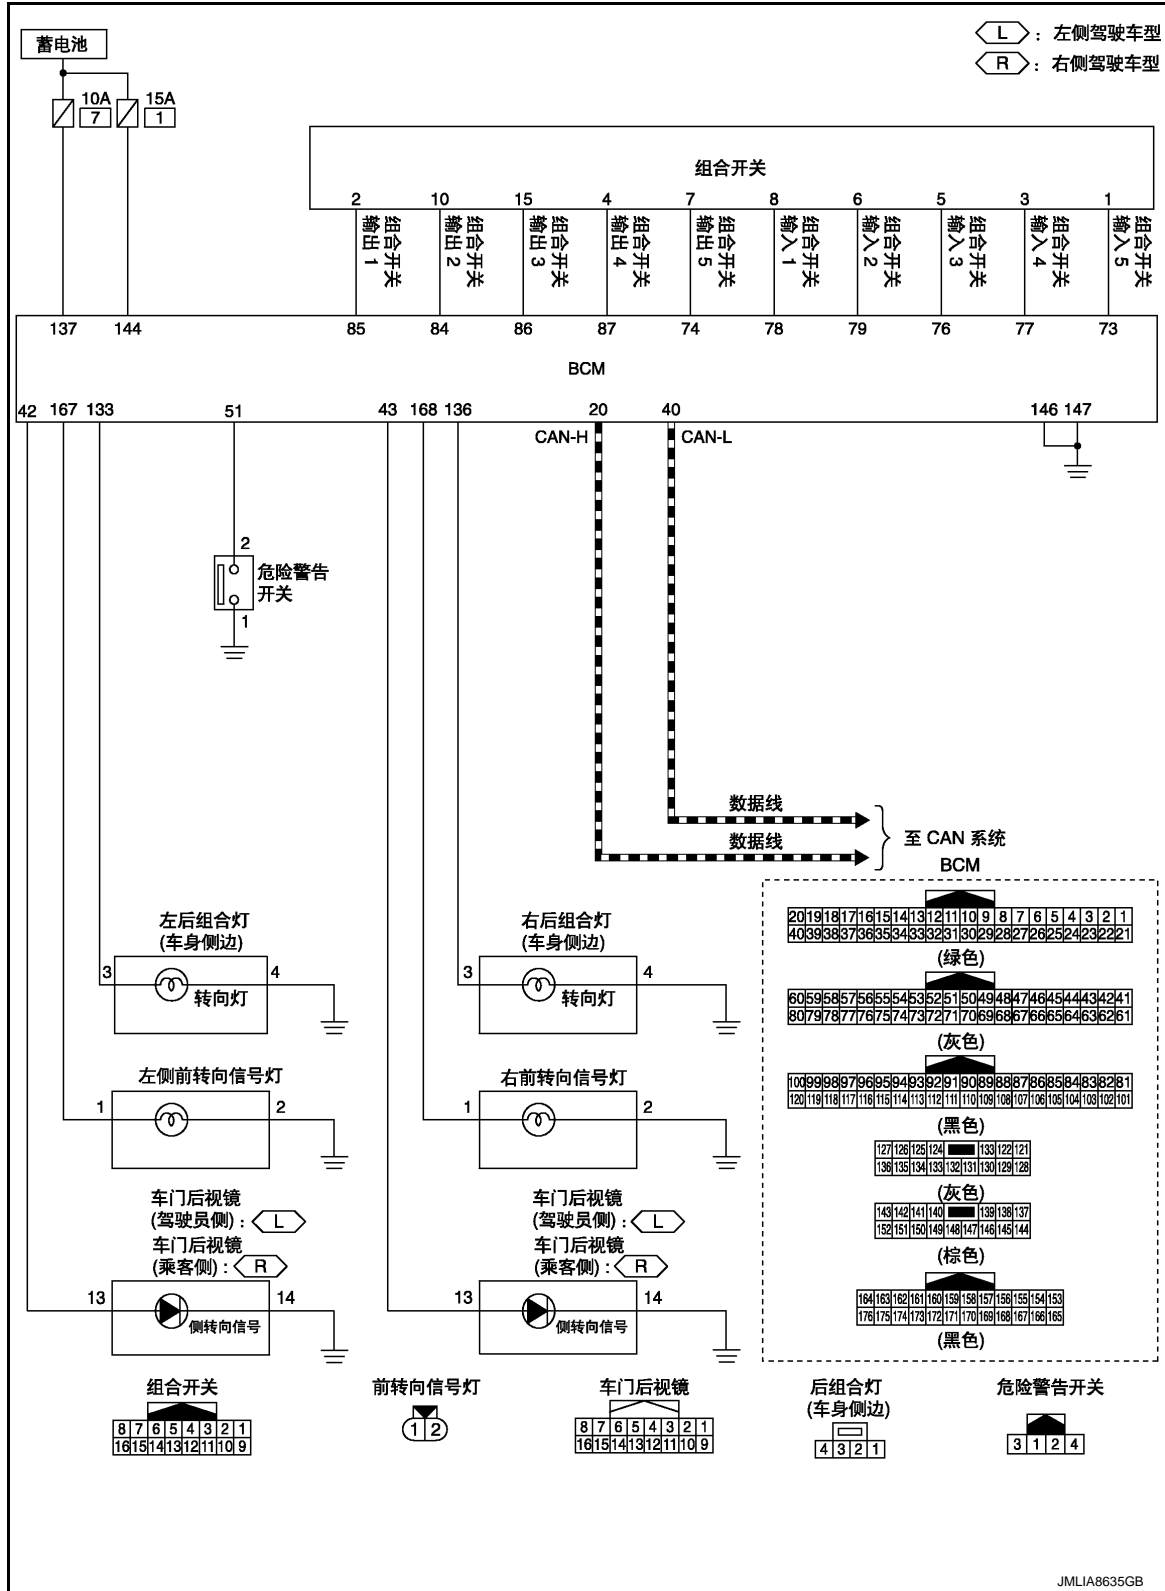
L：左侧驾驶车型
R：右侧驾驶车型

蓄电池

10A
7
15A
1

组合开关

2 组合开关输出 1
10 组合开关输出 2
15 组合开关输出 3
4 组合开关输出 4
7 组合开关输出 5
8 组合开关输入 1
6 组合开关输入 2
5 组合开关输入 3
3 组合开关输入 4
1 组合开关输入 5

137 144 85 84 86 87 74 78 79 76 77 73

BCM

42 167 133 51 43 168 136 20 40 146 147

CAN-H
CAN-L

2
危险警告开关
1

数据线
数据线
至 CAN 系统

BCM

| 20 | 19 | 18 | 17 | 16 | 15 | 14 | 13 | 12 | 11 | 10 | 9 | 8 | 7 | 6 | 5 | 4 | 3 | 2 | 1 |
|---|---|---|---|---|---|---|---|---|---|---|---|---|---|---|---|---|---|---|---|
| 40 | 39 | 38 | 37 | 36 | 35 | 34 | 33 | 32 | 31 | 30 | 29 | 28 | 27 | 26 | 25 | 24 | 23 | 22 | 21 |

(绿色)

| 60 | 59 | 58 | 57 | 56 | 55 | 54 | 53 | 52 | 51 | 50 | 49 | 48 | 47 | 46 | 45 | 44 | 43 | 42 | 41 |
|---|---|---|---|---|---|---|---|---|---|---|---|---|---|---|---|---|---|---|---|
| 80 | 79 | 78 | 77 | 76 | 75 | 74 | 73 | 72 | 71 | 70 | 69 | 68 | 67 | 66 | 65 | 64 | 63 | 62 | 61 |

(灰色)

| 100 | 99 | 98 | 97 | 96 | 95 | 94 | 93 | 92 | 91 | 90 | 89 | 88 | 87 | 86 | 85 | 84 | 83 | 82 | 81 |
|---|---|---|---|---|---|---|---|---|---|---|---|---|---|---|---|---|---|---|---|
| 120 | 119 | 118 | 117 | 116 | 115 | 114 | 113 | 112 | 111 | 110 | 109 | 108 | 107 | 106 | 105 | 104 | 103 | 102 | 101 |

(黑色)

| 127 | 126 | 125 | 124 | | 133 | 122 | 121 |
|---|---|---|---|---|---|---|---|
| 136 | 135 | 134 | 133 | 132 | 131 | 130 | 129 | 128 |

(灰色)

| 143 | 142 | 141 | 140 | | 139 | 138 | 137 |
|---|---|---|---|---|---|---|---|
| 152 | 151 | 150 | 149 | 148 | 147 | 146 | 145 | 144 |

(棕色)

| 164 | 163 | 162 | 161 | 160 | 159 | 158 | 157 | 156 | 155 | 154 | 153 |
|---|---|---|---|---|---|---|---|---|---|---|---|
| 176 | 175 | 174 | 173 | 172 | 171 | 170 | 169 | 168 | 167 | 166 | 165 |

(黑色)

左后组合灯
(车身侧边)
3 转向灯 4

右后组合灯
(车身侧边)
3 转向灯 4

左侧前转向信号灯
1 2

右前转向信号灯
1 2

车门后视镜
(驾驶员侧)：L
车门后视镜
(乘客侧)：R
13 侧转向信号 14

车门后视镜
(驾驶员侧)：L
车门后视镜
(乘客侧)：R
13 侧转向信号 14

组合开关

| 8 | 7 | 6 | 5 | 4 | 3 | 2 | 1 |
|---|---|---|---|---|---|---|---|
| 16 | 15 | 14 | 13 | 12 | 11 | 10 | 9 |

前转向信号灯
1 2

车门后视镜

| 8 | 7 | 6 | 5 | 4 | 3 | 2 | 1 |
|---|---|---|---|---|---|---|---|
| 16 | 15 | 14 | 13 | 12 | 11 | 10 | 9 |

后组合灯
(车身侧边)
4 3 2 1

危险警告开关
3 1 2 4

JMLIA8635GB